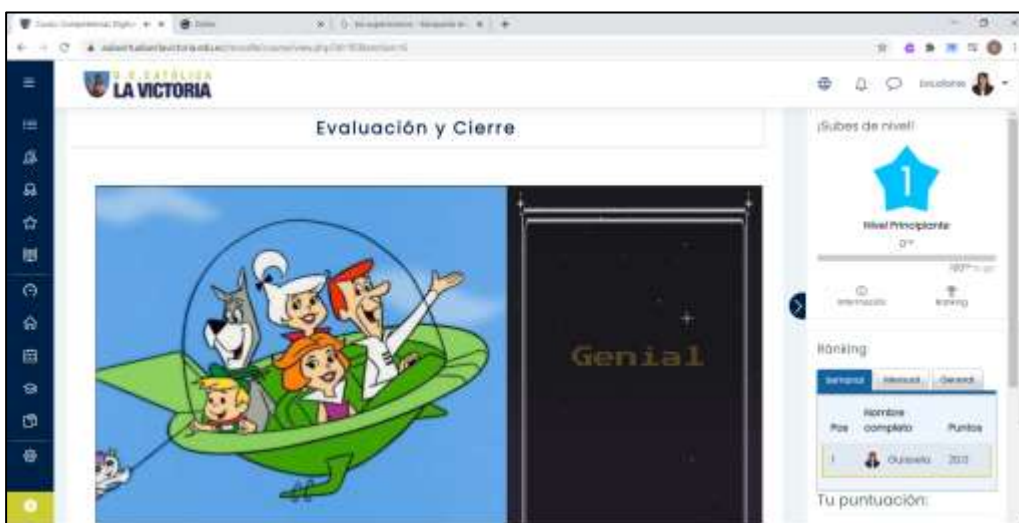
U.E. CATÓLICA
LA VICTORIA

Evaluación y Cierre

Genial

¡Subes de nivel!

1

Nivel Principiante

Información

Ranking

Ranking

Semanal
Mensual
General

| Pos | Nombre completo | Puntos |
|---|---|---|
| 1 | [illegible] | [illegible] |

Tu puntuación: